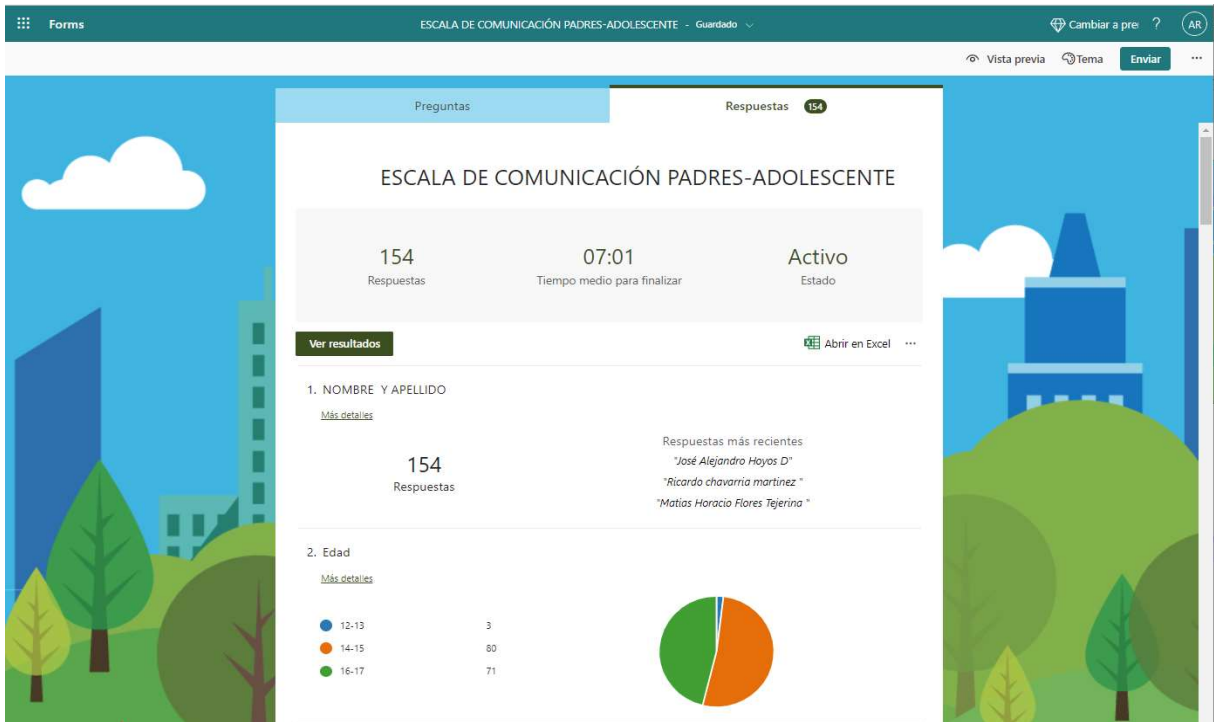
Forms

ESCALA DE COMUNICACIÓN PADRES-ADOLESCENTE - Guardado

Cambiar a pre ? AR

Vista previa Tema Enviar ···

Preguntas

Respuestas 154

ESCALA DE COMUNICACIÓN PADRES-ADOLESCENTE

154
Respuestas

07:01
Tiempo medio para finalizar

Activo
Estado

Ver resultados

Abrir en Excel ···

1. NOMBRE Y APELLIDO

Más detalles

154
Respuestas

Respuestas más recientes
"José Alejandro Hoyos D"
"Ricardo chavarria martinez "
"Matias Horacio Flores Tejerina "

2. Edad

Más detalles

| | |
|---|---|
| 12-13 | 3 |
| 14-15 | 80 |
| 16-17 | 71 |